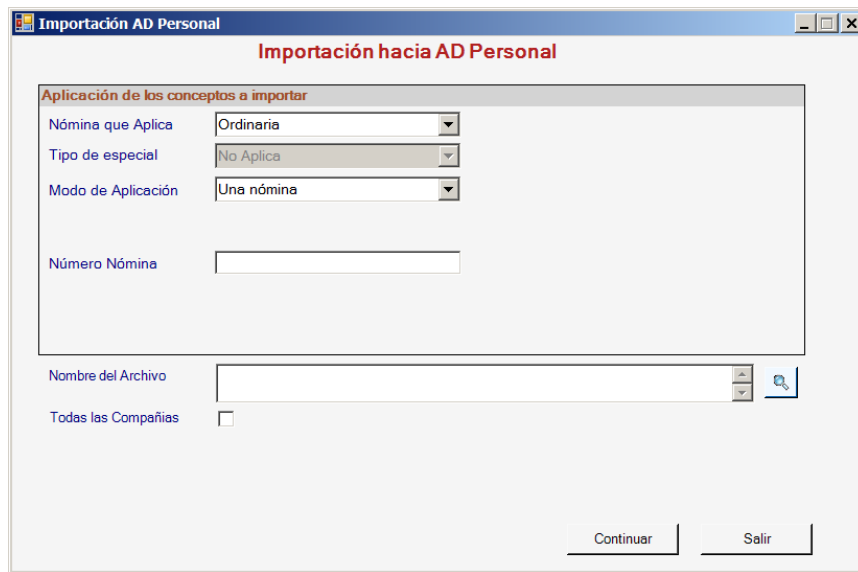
Importación AD Personal

Importación hacia AD Personal

Aplicación de los conceptos a importar

Nómina que Aplica | Ordinaria

Tipo de especial | No Aplica

Modo de Aplicación | Una nómina

Número Nómina

Nombre del Archivo

Todas las Compañias

Continuar

Salir